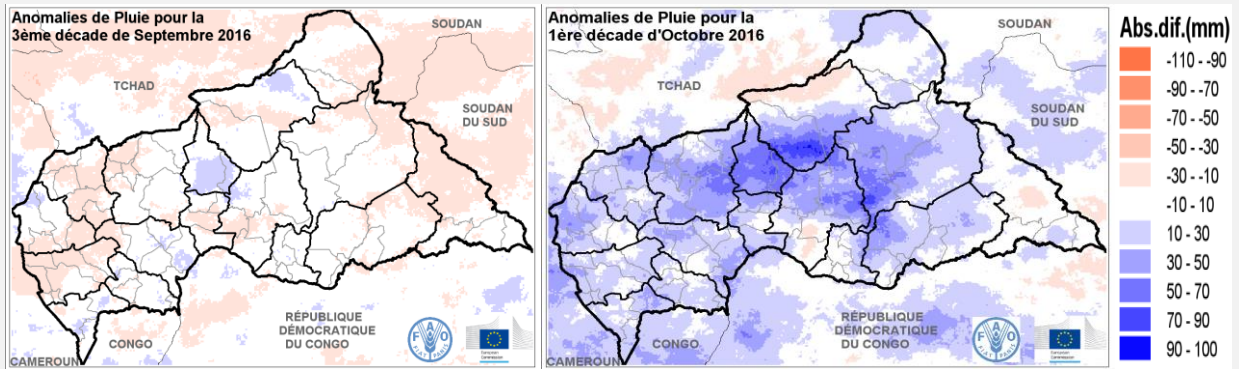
Anomalies de Pluie pour la 3ème décade de Septembre 2016

SOUDAN

TCHAD

SOUDAN DU SUD

RÉPUBLIQUE DÉMOCRATIQUE DU CONGO

CONGO

CAMEROUN

FAO

European Commission

Anomalies de Pluie pour la 1ère décade d'Octobre 2016

SOUDAN

TCHAD

SOUDAN DU SUD

RÉPUBLIQUE DÉMOCRATIQUE DU CONGO

CONGO

CAMEROUN

FAO

European Commission

Abs.dif.(mm)

-110 - -90

-90 - -70

-70 - -50

-50 - -30

-30 - -10

-10 - 10

10 - 30

30 - 50

50 - 70

70 - 90

90 - 100